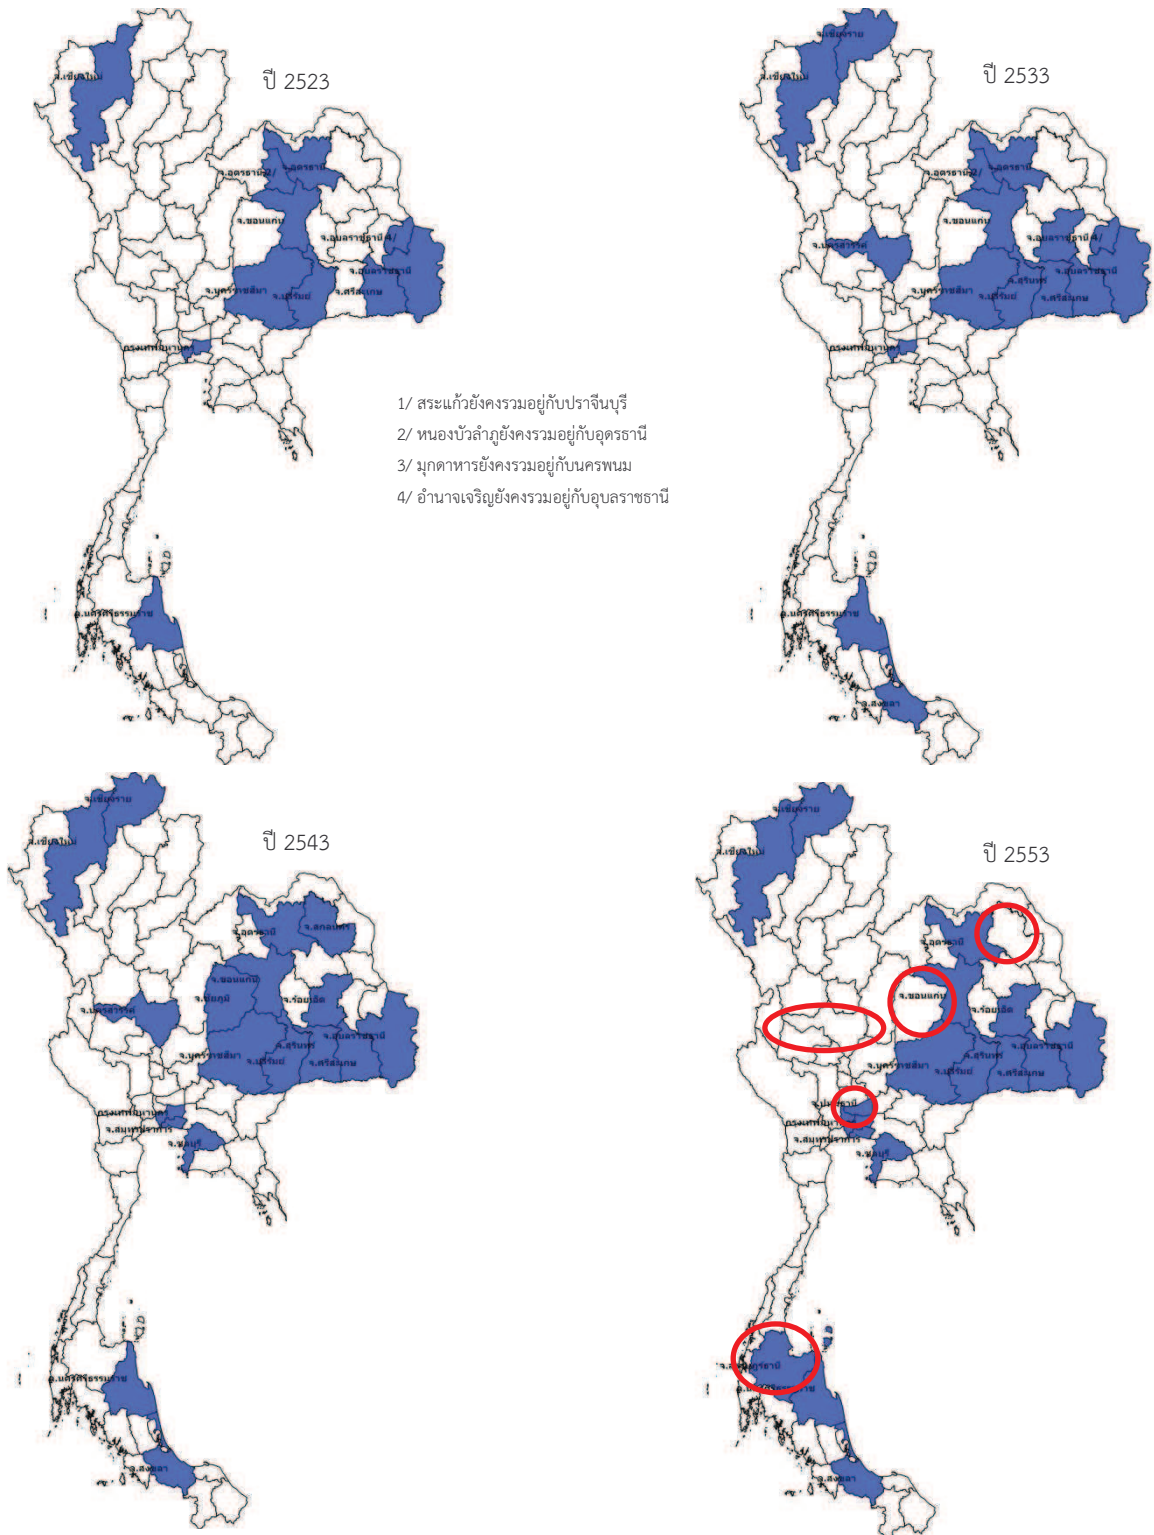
ปี 2523

จ.เชียงใหม่
จ.อุดรธานี
จ.อุดรธานี2/
จ.ขอนแก่น
จ.อุบลราชธานี4/
จ.อุบลราชธานี
จ.นครราชสีมา
จ.บุรีรัมย์
จ.ศรีสะเกษ
กรุงเทพมหานคร
จ.นครศรีธรรมราช

ปี 2533

จ.เชียงราย
จ.เชียงใหม่
จ.อุดรธานี
จ.อุดรธานี2/
จ.ขอนแก่น
จ.นครสวรรค์
จ.อุบลราชธานี4/
จ.อุบลราชธานี
จ.สุรินทร์
จ.นครราชสีมา
จ.บุรีรัมย์
จ.ศรีสะเกษ
กรุงเทพมหานคร
จ.นครศรีธรรมราช
จ.สงขลา

1/ สระแก้วยังคงรวมอยู่กับปราจีนบุรี
2/ หนองบัวลำภูยังคงรวมอยู่กับอุดรธานี
3/ มุกดาหารยังคงรวมอยู่กับนครพนม
4/ อำนาจเจริญยังคงรวมอยู่กับอุบลราชธานี

ปี 2543

จ.เชียงราย
จ.เชียงใหม่
จ.อุดรธานี
จ.สกลนคร
จ.ขอนแก่น
จ.ชัยภูมิ
จ.ร้อยเอ็ด
จ.นครสวรรค์
จ.สุรินทร์
จ.อุบลราชธานี
จ.นครราชสีมา
จ.บุรีรัมย์
จ.ศรีสะเกษ
กรุงเทพมหานคร
จ.สมุทรปราการ
จ.ชลบุรี
จ.นครศรีธรรมราช
จ.สงขลา

ปี 2553

จ.เชียงราย
จ.เชียงใหม่
จ.อุดรธานี
จ.ขอนแก่น
จ.ร้อยเอ็ด
จ.สุรินทร์
จ.อุบลราชธานี
จ.นครราชสีมา
จ.บุรีรัมย์
จ.ศรีสะเกษ
จ.ปทุมธานี
กรุงเทพมหานคร
จ.สมุทรปราการ
จ.ชลบุรี
จ.สุราษฎร์ธานี
จ.นครศรีธรรมราช
จ.สงขลา